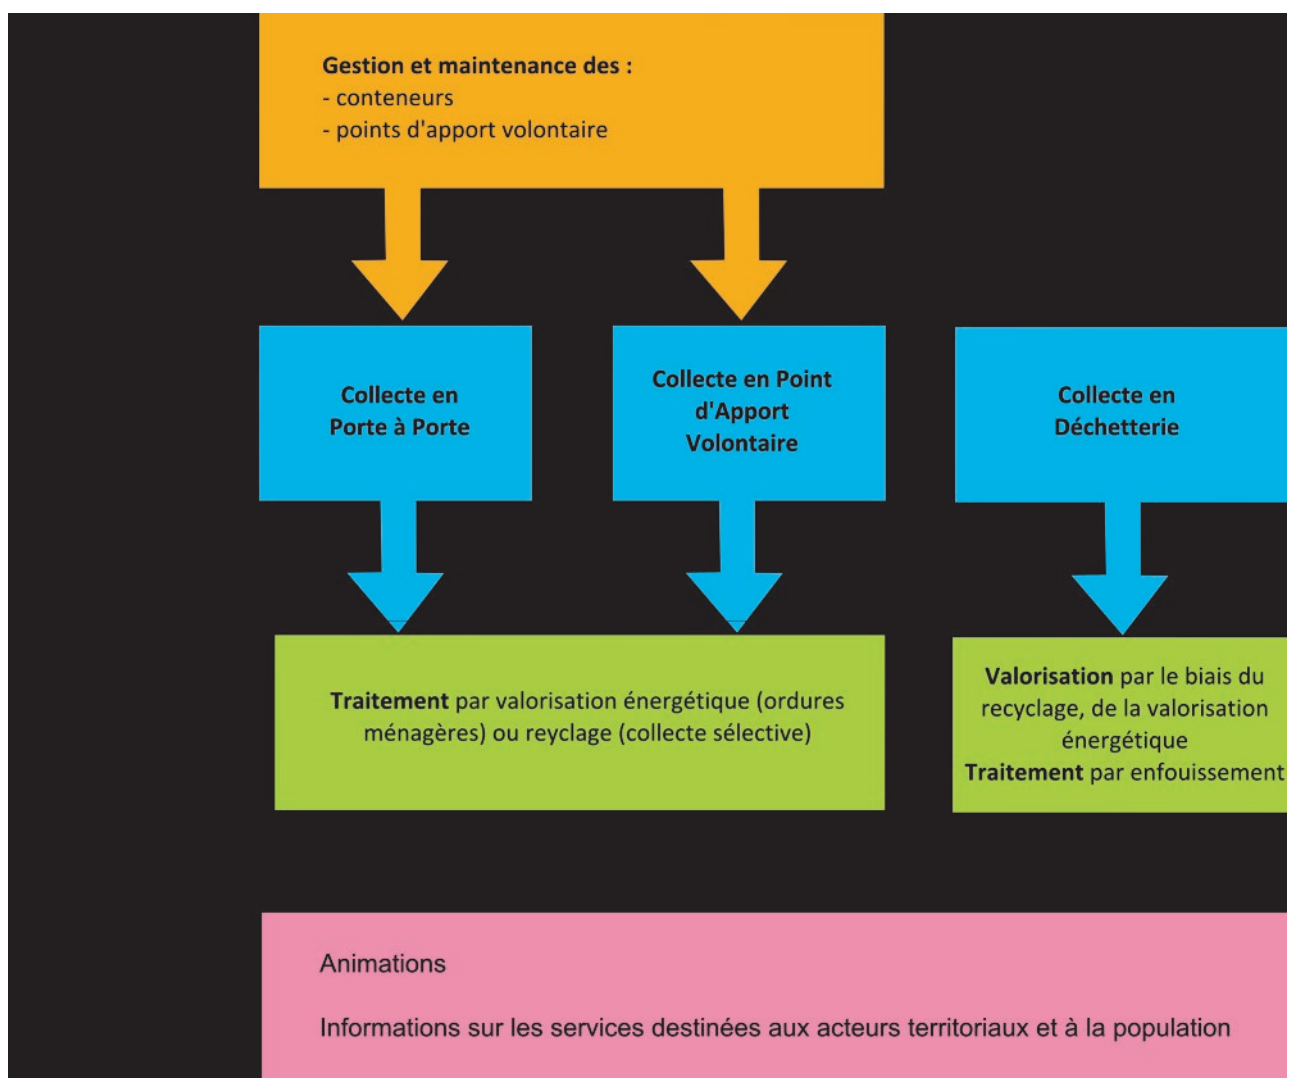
**Gestion et maintenance des :**
- conteneurs
- points d'apport volontaire

**Collecte en Porte à Porte**

**Collecte en Point d'Apport Volontaire**

**Collecte en Déchetterie**

**Traitement** par valorisation énergétique (ordures ménagères) ou reyclage (collecte sélective)

**Valorisation** par le biais du recyclage, de la valorisation énergétique
**Traitement** par enfouissement

Animations

Informations sur les services destinées aux acteurs territoriaux et à la population